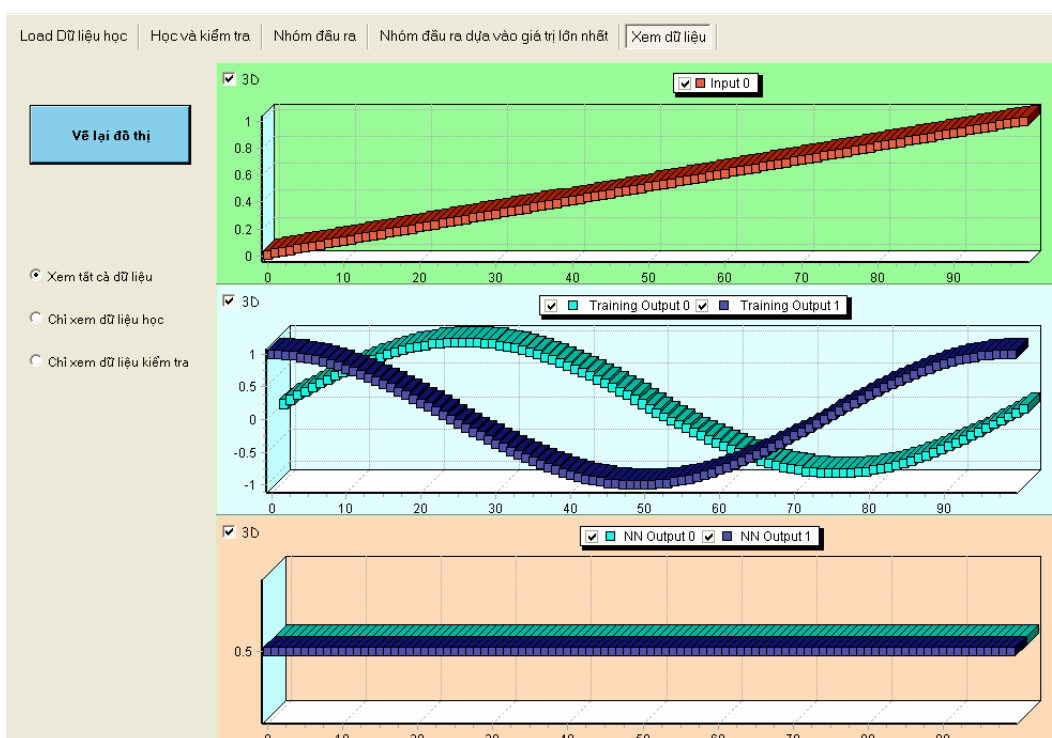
Load Dữ liệu học | Học và kiểm tra | Nhóm đầu ra | Nhóm đầu ra dựa vào giá trị lớn nhất | Xem dữ liệu

Vẽ lại đồ thị

Xem tất cả dữ liệu
Chỉ xem dữ liệu học
Chỉ xem dữ liệu kiểm tra

3D
Input 0
1
0.8
0.6
0.4
0.2
0
0 10 20 30 40 50 60 70 80 90

3D
Training Output 0 Training Output 1
1
0.5
0
-0.5
-1
0 10 20 30 40 50 60 70 80 90

3D
NN Output 0 NN Output 1
0.5
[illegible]